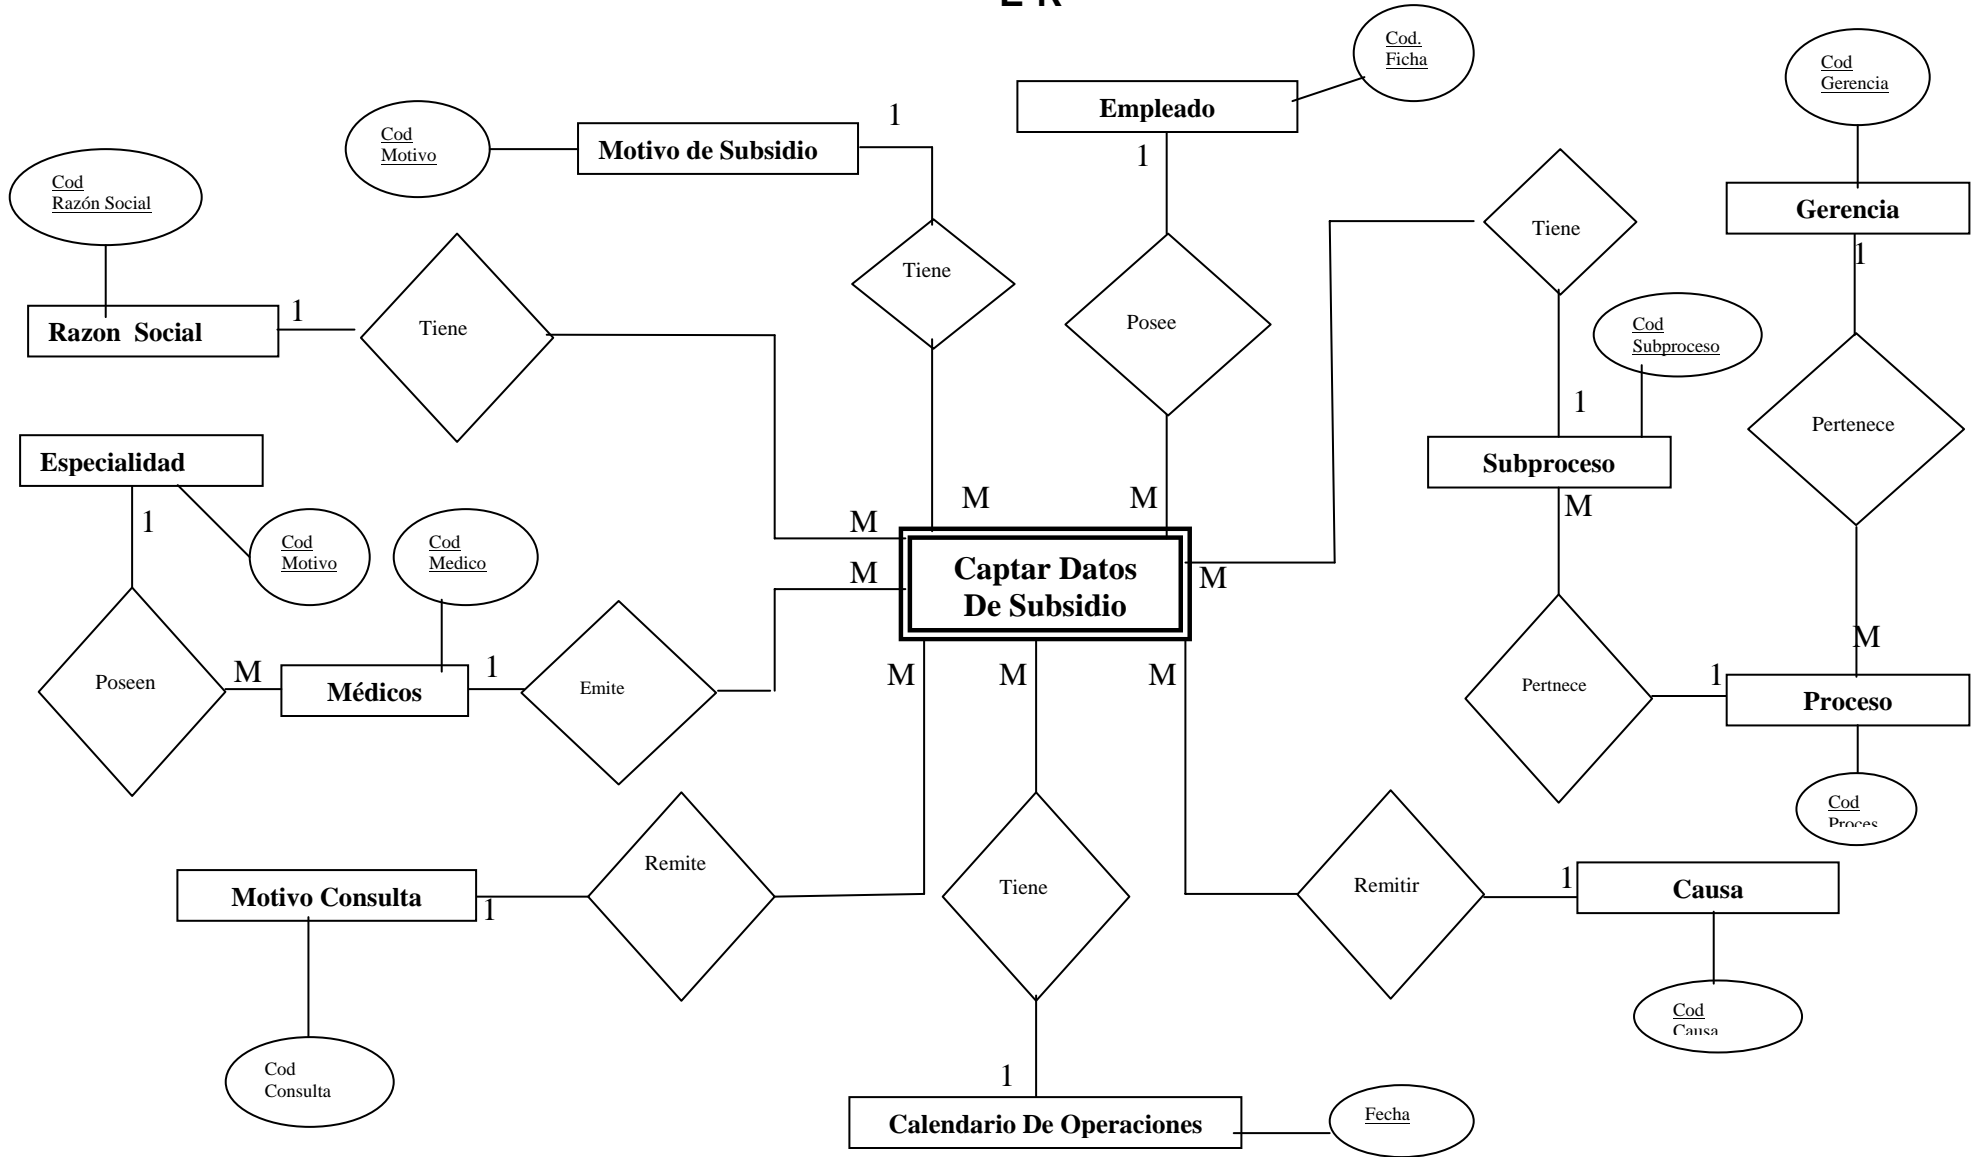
E-R

Cod. Ficha

Empleado

1

Cod Motivo

Motivo de Subsidio

1

Cod Gerencia

Cod Razón Social

Gerencia

1

Tiene

Tiene

Razon Social

1

Tiene

Posee

Cod Subproceso

1

Pertenece

Especialidad

Subproceso

M

M

M

1

M

Cod Motivo

Cod Medico

M

Captar Datos De Subsidio

M

M

Poseen

M

Médicos

1

Emite

M

M

M

Pertnece

1

Proceso

Cod Proces

Remite

Motivo Consulta

1

Tiene

Remitir

1

Causa

Cod Causa

Cod Consulta

1

Calendario De Operaciones

Fecha